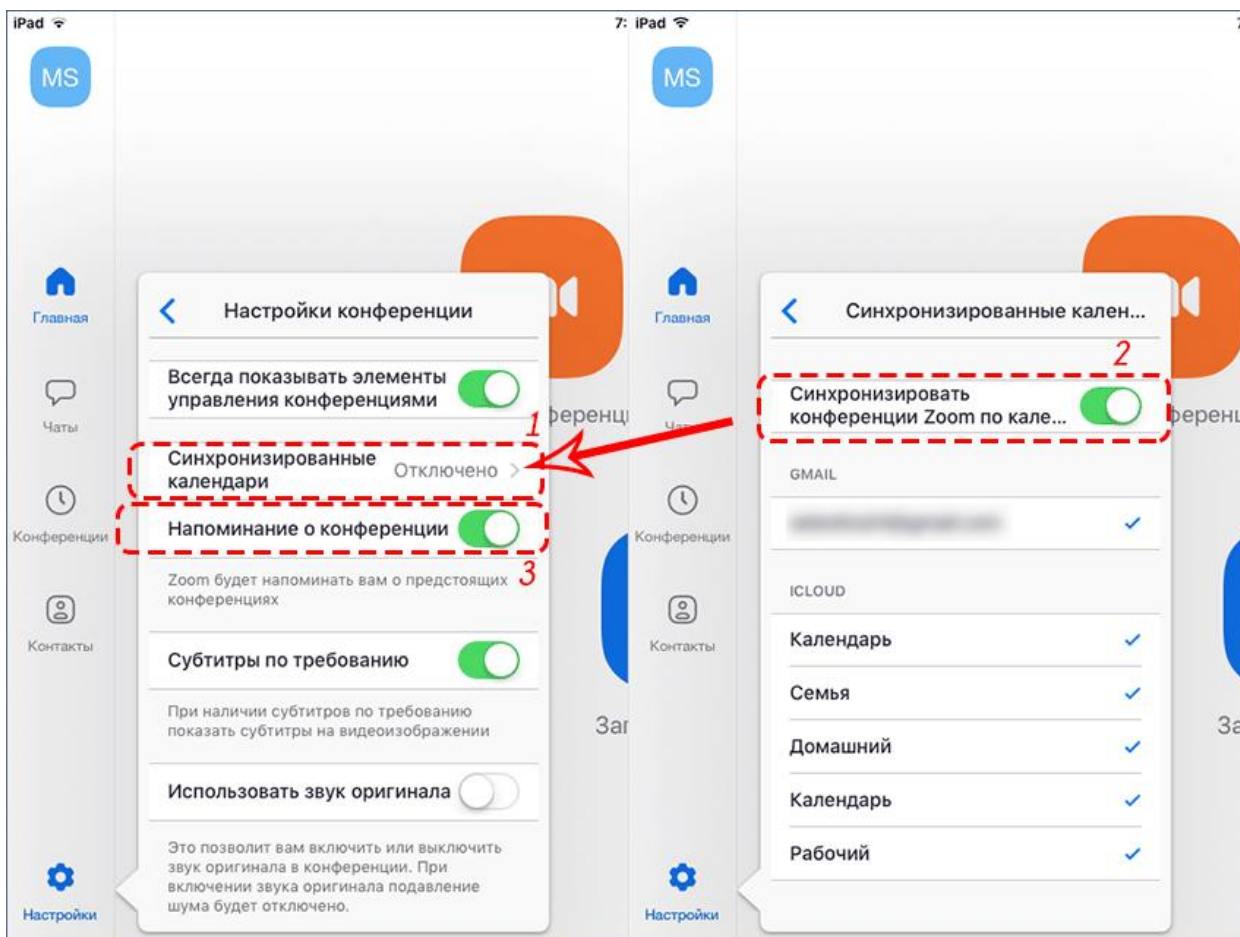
iPad

7:

MS

Главная

Чаты

Конференции

Контакты

Настройки

Настройки конференции

Всегда показывать элементы управления конференциями

1

Синхронизированные календари

Отключено

Напоминание о конференции

3

Zoom будет напоминать вам о предстоящих конференциях

Субтитры по требованию

При наличии субтитров по требованию показать субтитры на видеоизображении

Использовать звук оригинала

Это позволит вам включить или выключить звук оригинала в конференции. При включении звука оригинала подавление шума будет отключено.

ференц

Заг

iPad

MS

Главная

Чаты

Конференции

Контакты

Настройки

Синхронизированные кален...

2

Синхронизировать конференции Zoom по кале...

GMAIL

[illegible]

ICLOUD

Календарь

Семья

Домашний

Календарь

Рабочий

ференц

За